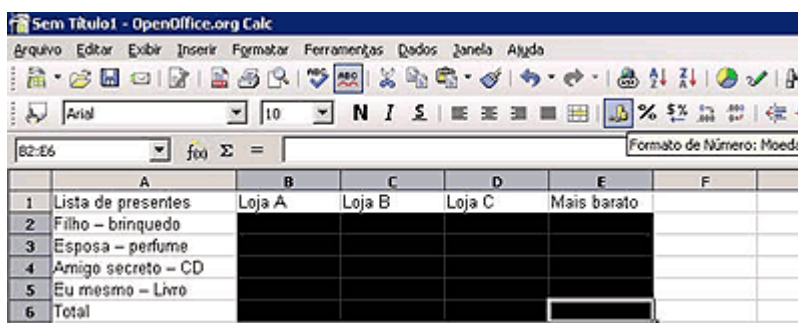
Sem Título1 - OpenOffice.org Calc

Arquivo Editar Exibir Inserir Formatar Ferramentas Dados Janela Ajuda

Arial 10 N I S

Formato de Número: Moeda

B2:E6 $f(x)$ Σ =

| | A | B | C | D | E | F |
|---|---|---|---|---|---|---|
| 1 | Lista de presentes | Loja A | Loja B | Loja C | Mais barato | |
| 2 | Filho – brinquedo | | | | | |
| 3 | Esposa – perfume | | | | | |
| 4 | Amigo secreto – CD | | | | | |
| 5 | Eu mesmo – Livro | | | | | |
| 6 | Total | | | | | |